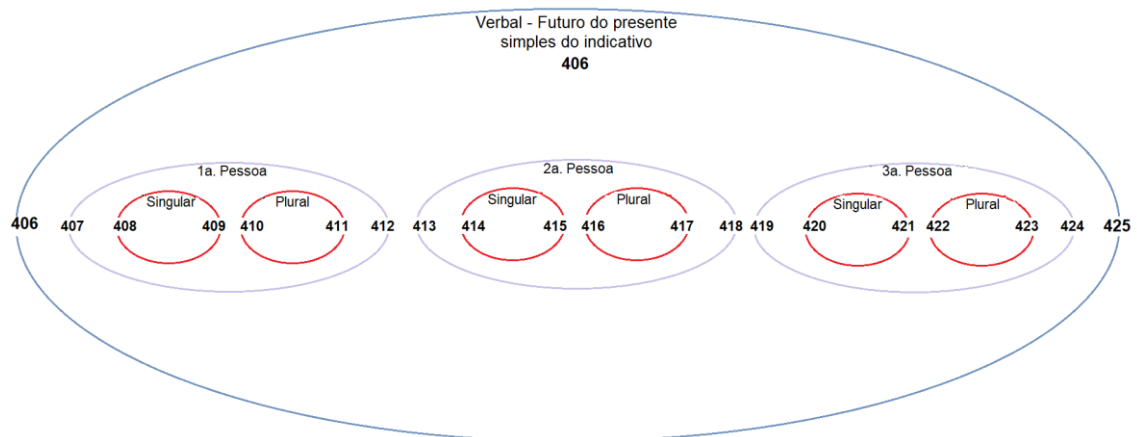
Verbal - Futuro do presente simples do indicativo
406

1a. Pessoa
Singular
Plural
2a. Pessoa
Singular
Plural
3a. Pessoa
Singular
Plural

406 407 408 409 410 411 412 413 414 415 416 417 418 419 420 421 422 423 424 425